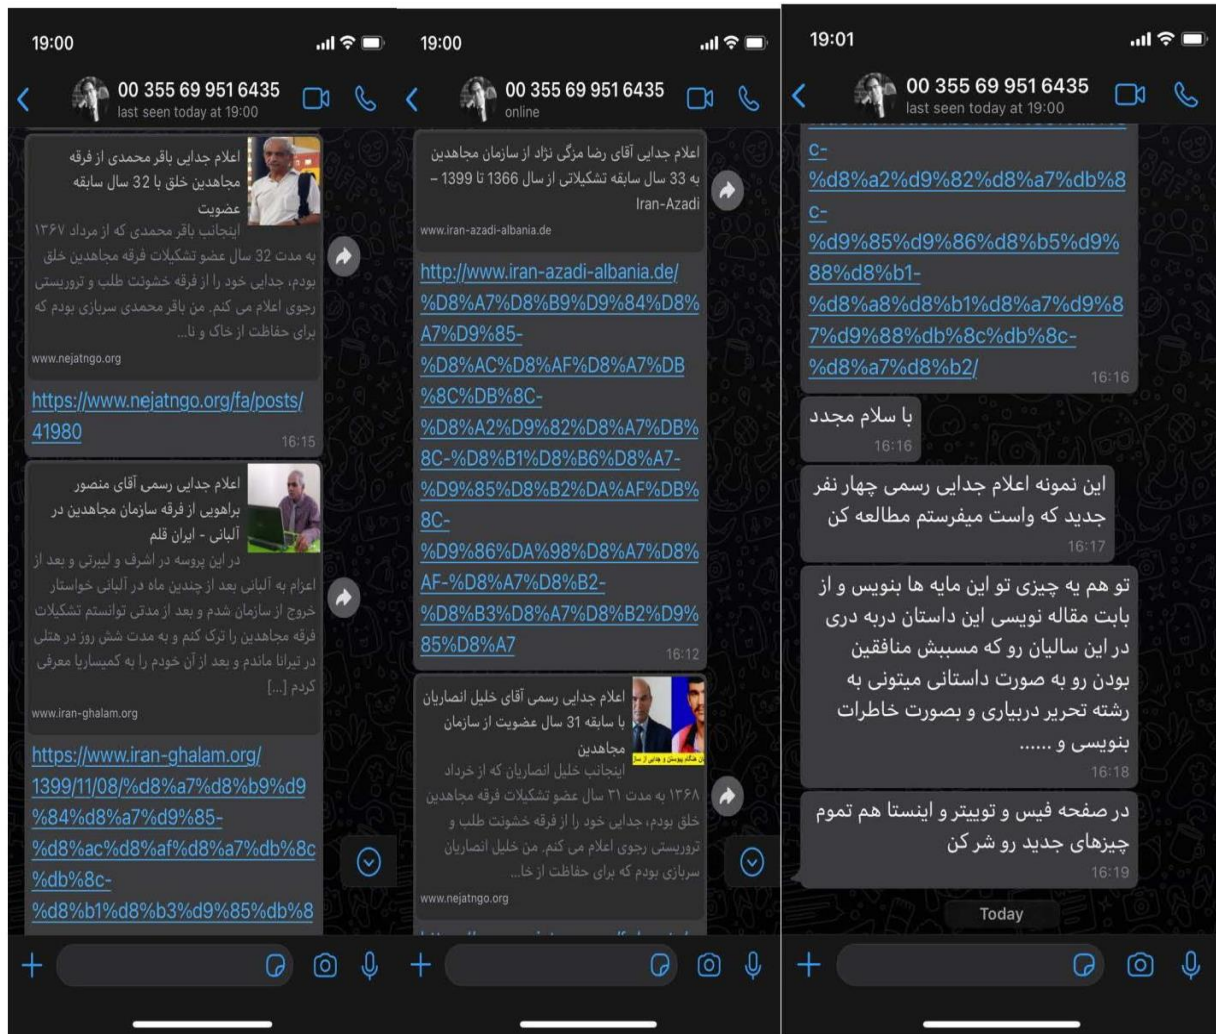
19:00

00 355 69 951 6435
last seen today at 19:00

اعلام جدایی باقر محمدی از فرقه مجاهدین خلق با 32 سال سابقه عضویت
اینجانب باقر محمدی که از مرداد ۱۳۶۷ به مدت 32 سال عضو تشکیلات فرقه مجاهدین خلق بودم، جدایی خود را از فرقه خشونت طلب و تروریستی رجوی اعلام می کنم. من باقر محمدی سربازی بودم که برای حفاظت از خاک و نا...
www.nejatngo.org

https://www.nejatngo.org/fa/posts/41980
16:15

اعلام جدایی رسمی آقای منصور براهویی از فرقه سازمان مجاهدین در آلبانی - ایران قلم
در این پروسه در اشرف و لیبرتی و بعد از اعزام به آلبانی بعد از چندین ماه در آلبانی خواستار خروج از سازمان شدم و بعد از مدتی توانستم تشکیلات فرقه مجاهدین را ترک کنم و به مدت شش روز در هتلی در تیرانا ماندم و بعد از آن خودم را به کمیساریا معرفی کردم [...]
www.iran-ghalam.org

https://www.iran-ghalam.org/1399/11/08/%d8%a7%d8%b9%d9%84%d8%a7%d9%85-%d8%ac%d8%af%d8%a7%db%8c%db%8c-%d8%b1%d8%b3%d9%85%db%8

19:00

00 355 69 951 6435
online

اعلام جدایی آقای رضا مزگی نژاد از سازمان مجاهدین به 33 سال سابقه تشکیلاتی از سال 1366 تا 1399 – Iran-Azadi
www.iran-azadi-albania.de

http://www.iran-azadi-albania.de/%D8%A7%D8%B9%D9%84%D8%A7%D9%85-%D8%AC%D8%AF%D8%A7%DB%8C%DB%8C-%D8%A2%D9%82%D8%A7%DB%8C-%D8%B1%D8%B6%D8%A7-%D9%85%D8%B2%DA%AF%DB%8C-%D9%86%DA%98%D8%A7%D8%AF-%D8%A7%D8%B2-%D8%B3%D8%A7%D8%B2%D9%85%D8%A7
16:12

اعلام جدایی رسمی آقای خلیل انصاریان با سابقه 31 سال عضویت از سازمان مجاهدین
اینجانب خلیل انصاریان که از خرداد ۱۳۶۸ به مدت ۳۱ سال عضو تشکیلات فرقه مجاهدین خلق بودم، جدایی خود را از فرقه خشونت طلب و تروریستی رجوی اعلام می کنم. من خلیل انصاریان سربازی بودم که برای حفاظت از خا...
www.nejatngo.org

19:01

00 355 69 951 6435
last seen today at 19:00

c-%d8%a2%d9%82%d8%a7%db%8c-%d9%85%d9%86%d8%b5%d9%88%d8%b1-%d8%a8%d8%b1%d8%a7%d9%87%d9%88%db%8c%db%8c-%d8%a7%d8%b2/
16:16

با سلام مجدد
16:16

این نمونه اعلام جدایی رسمی چهار نفر جدید که واست میفرستم مطالعه کن
16:17

تو هم یه چیزی تو این مایه ها بنویس و از بابت مقاله نویسی این داستان دربه دری در این سالیان رو که مسببش منافقین بودن رو به صورت داستانی میتونی به رشته تحریر دربیاری و بصورت خاطرات بنویسی و ......
16:18

در صفحه فیس و توییتر و اینستا هم تموم چیزهای جدید رو شر کن
16:19

Today